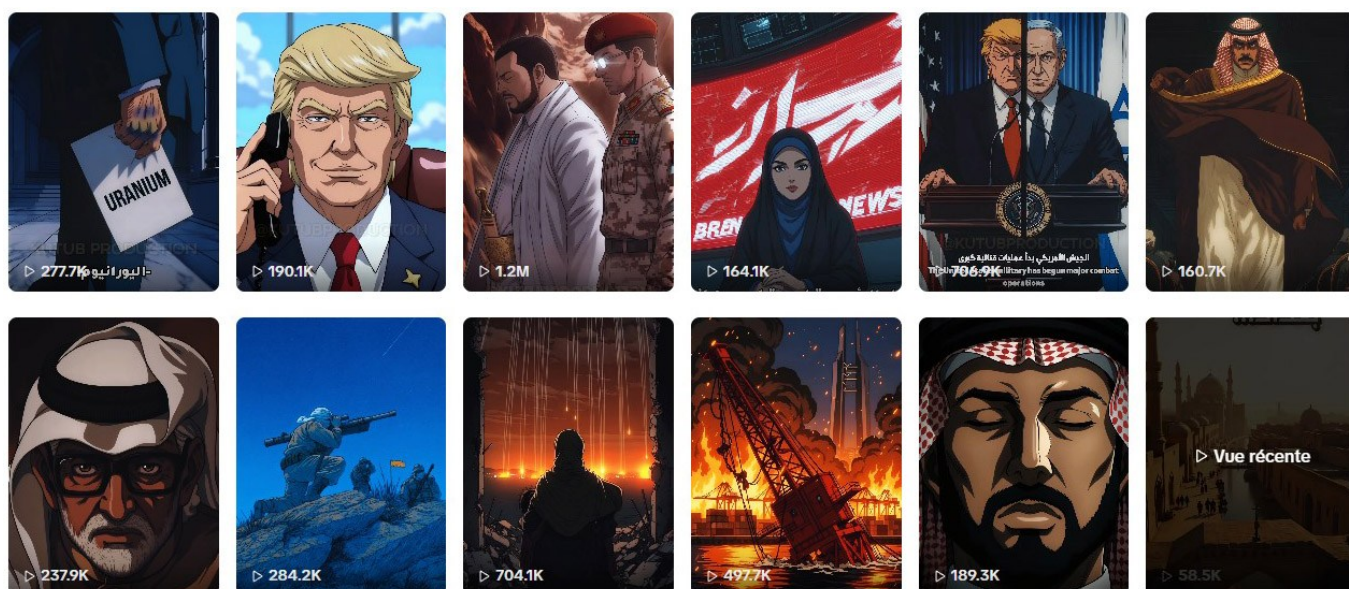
URANIUM
277.7K اليورانيوم-
190.1K
1.2M
BREAKING NEWS
164.1K
KUTUBPRODUCTION
الجيش الأمريكي بدأ عمليات قتالية كبرى
The US military has begun major combat operations
706.9K
160.7K
237.9K
284.2K
704.1K
497.7K
189.3K
Vue récente
58.5K